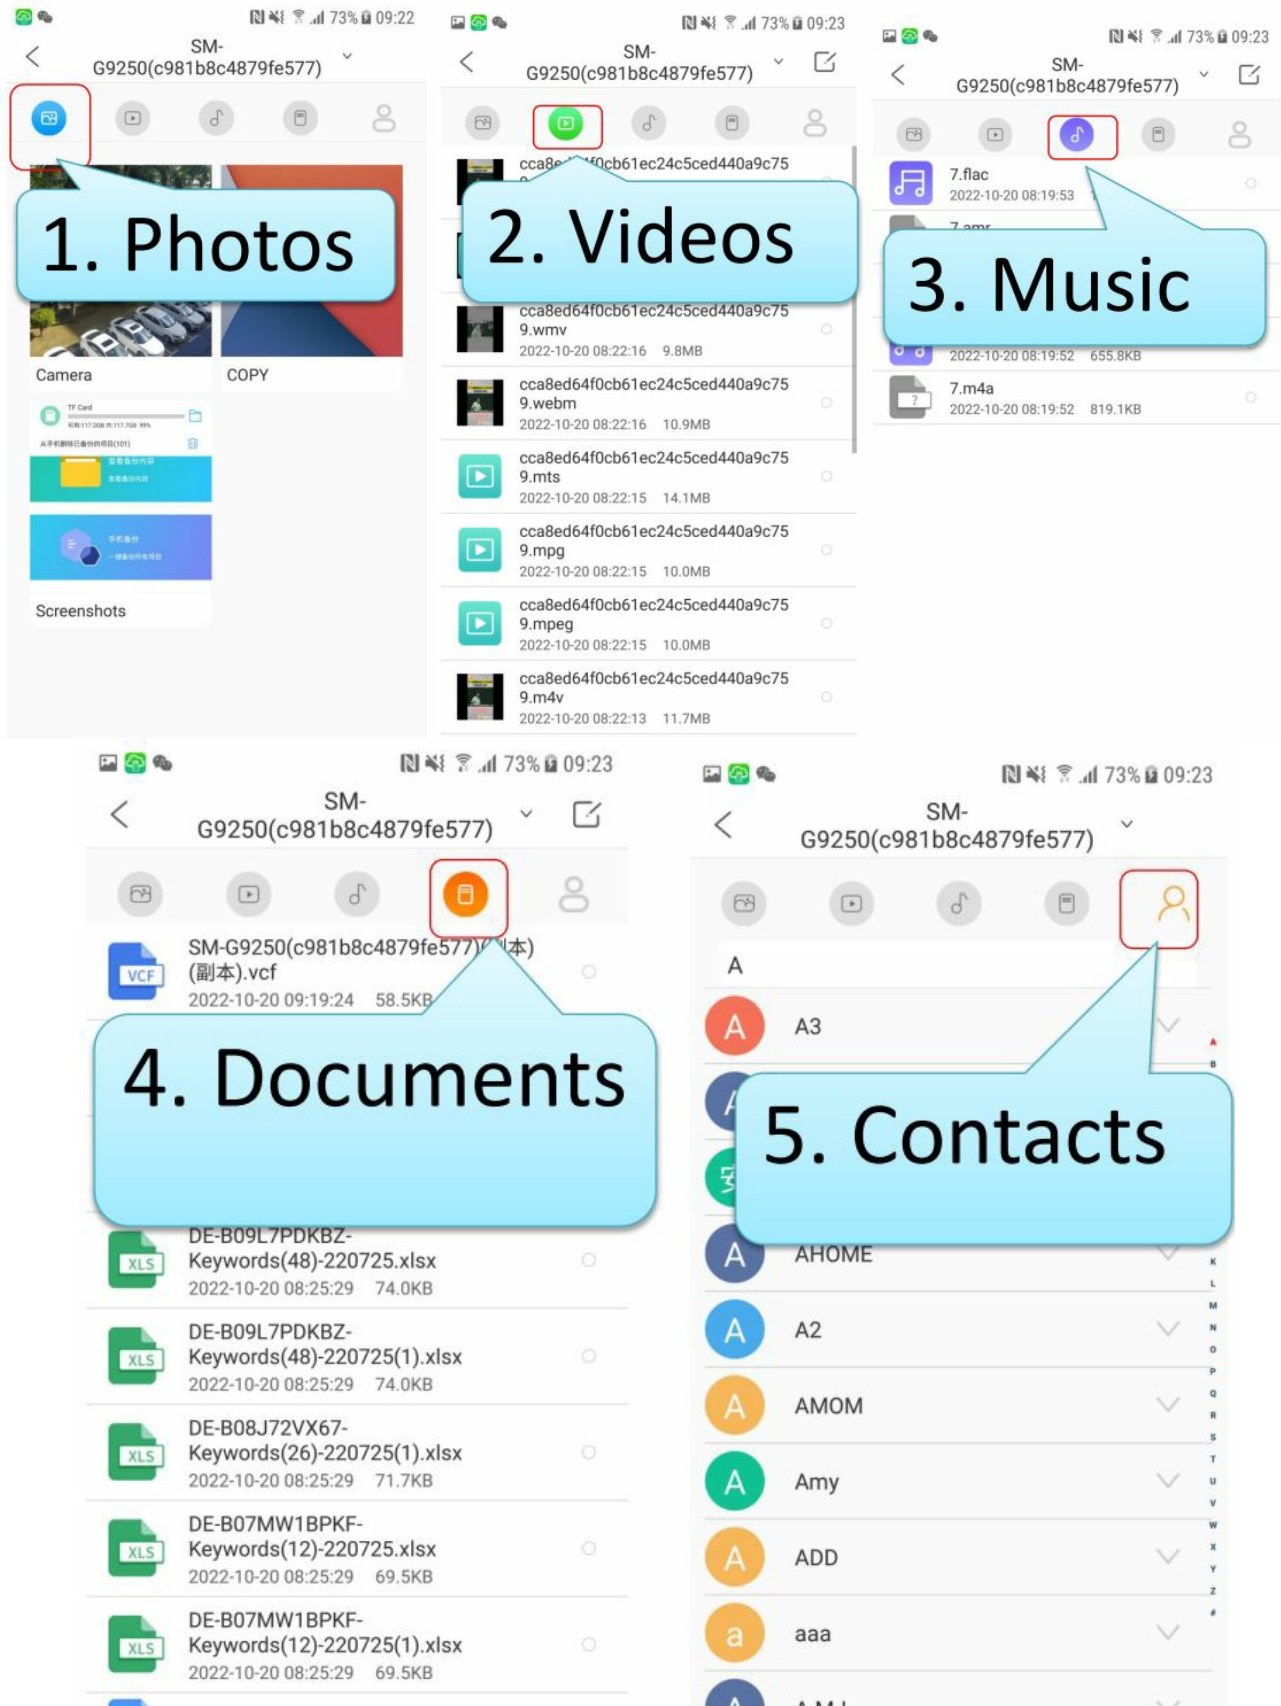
73% 09:22
SM-G9250(c981b8c4879fe577)
1. Photos
Camera
COPY
Screenshots

73% 09:23
SM-G9250(c981b8c4879fe577)
cca8e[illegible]f0cb61ec24c5ced440a9c75
2. Videos
cca8ed64f0cb61ec24c5ced440a9c75 9.wmv
2022-10-20 08:22:16 9.8MB
cca8ed64f0cb61ec24c5ced440a9c75 9.webm
2022-10-20 08:22:16 10.9MB
cca8ed64f0cb61ec24c5ced440a9c75 9.mts
2022-10-20 08:22:15 14.1MB
cca8ed64f0cb61ec24c5ced440a9c75 9.mpg
2022-10-20 08:22:15 10.0MB
cca8ed64f0cb61ec24c5ced440a9c75 9.mpeg
2022-10-20 08:22:15 10.0MB
cca8ed64f0cb61ec24c5ced440a9c75 9.m4v
2022-10-20 08:22:13 11.7MB

73% 09:23
SM-G9250(c981b8c4879fe577)
7.flac
2022-10-20 08:19:53
7.amr
3. Music
2022-10-20 08:19:52 655.8KB
7.m4a
2022-10-20 08:19:52 819.1KB

73% 09:23
SM-G9250(c981b8c4879fe577)
SM-G9250(c981b8c4879fe577)(副本)(副本).vcf
2022-10-20 09:19:24 58.5KB
4. Documents
DE-B09L7PDKBZ-Keywords(48)-220725.xlsx
2022-10-20 08:25:29 74.0KB
DE-B09L7PDKBZ-Keywords(48)-220725(1).xlsx
2022-10-20 08:25:29 74.0KB
DE-B08J72VX67-Keywords(26)-220725(1).xlsx
2022-10-20 08:25:29 71.7KB
DE-B07MW1BPKF-Keywords(12)-220725.xlsx
2022-10-20 08:25:29 69.5KB
DE-B07MW1BPKF-Keywords(12)-220725(1).xlsx
2022-10-20 08:25:29 69.5KB

73% 09:23
SM-G9250(c981b8c4879fe577)
A
A3
5. Contacts
AHOME
A2
AMOM
Amy
ADD
aaa